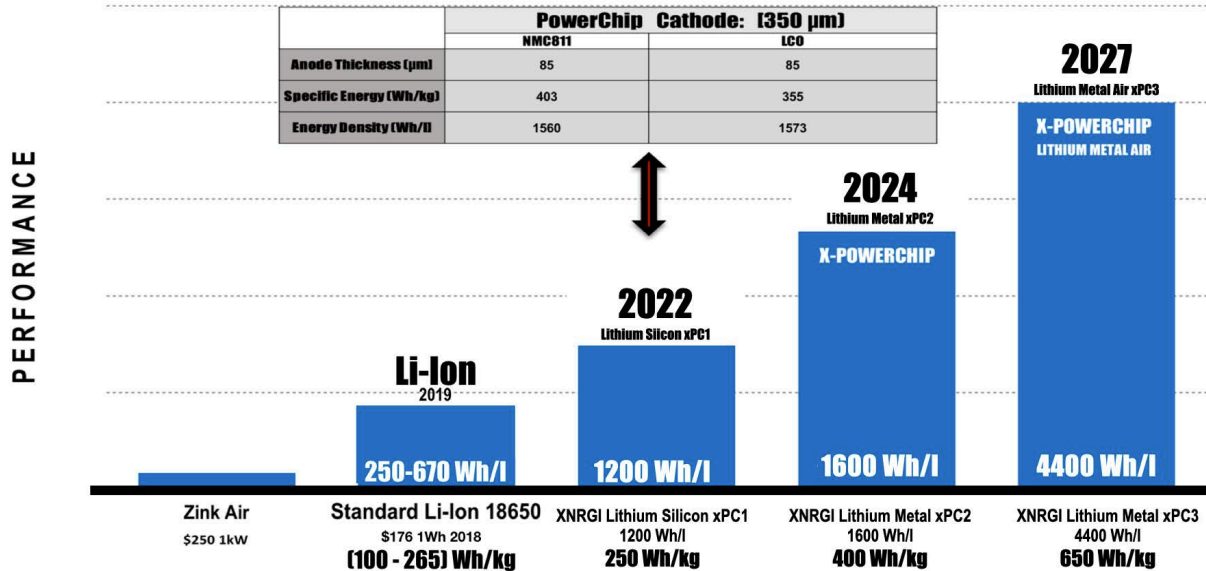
| | PowerChip Cathode: (350 µm) | |
|---|---|---|
| | NMC811 | LCO |
| Anode Thickness (µm) | 85 | 85 |
| Specific Energy (Wh/kg) | 403 | 355 |
| Energy Density (Wh/l) | 1560 | 1573 |

PERFORMANCE

2027
Lithium Metal Air xPC3
X-POWERCHIP
LITHIUM METAL AIR
4400 Wh/l

2024
Lithium Metal xPC2
X-POWERCHIP
1600 Wh/l

2022
Lithium Silicon xPC1
1200 Wh/l

Li-Ion
2019
250-670 Wh/l

Zink Air
$250 1kW

Standard Li-Ion 18650
$176 1Wh 2018
(100 - 265) Wh/kg

XNRGI Lithium Silicon xPC1
1200 Wh/l
250 Wh/kg

XNRGI Lithium Metal xPC2
1600 Wh/l
400 Wh/kg

XNRGI Lithium Metal xPC3
4400 Wh/l
650 Wh/kg